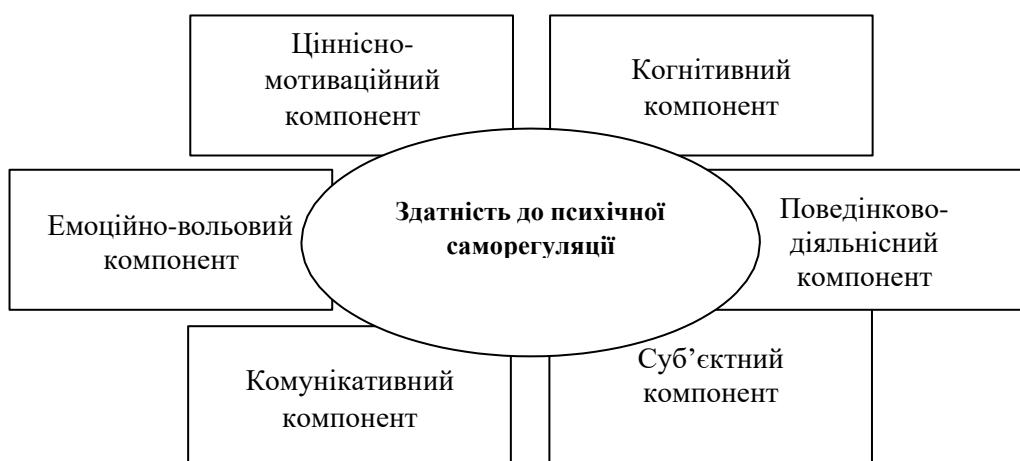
Ціннісно-мотиваційний компонент

Когнітивний компонент

Емоційно-вольовий компонент

**Здатність до психічної саморегуляції**

Поведінково-діяльнісний компонент

Комунікативний компонент

Суб'єктний компонент